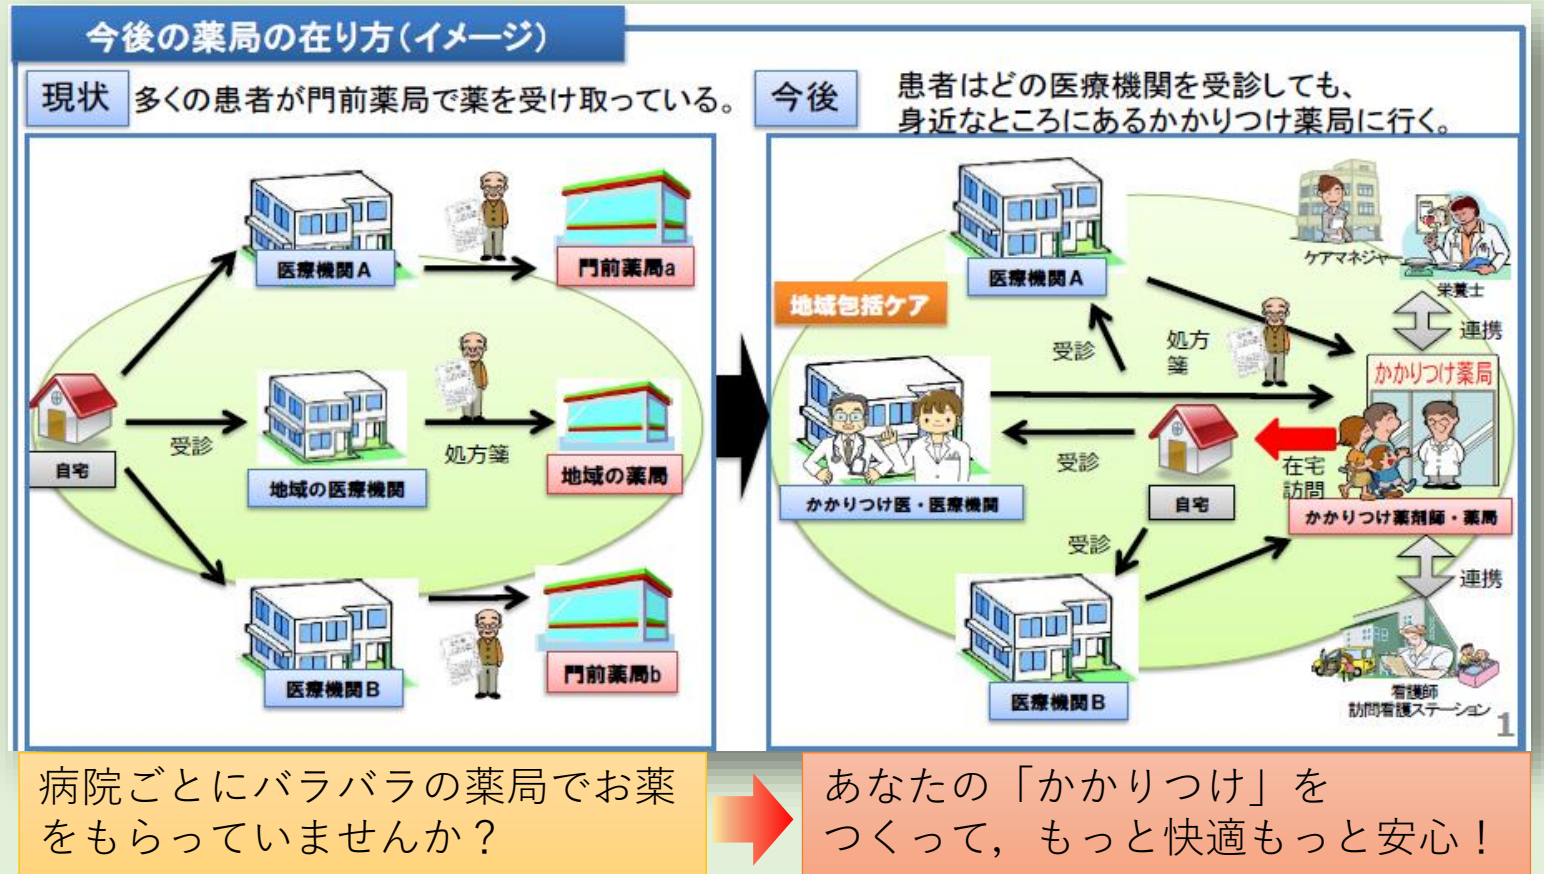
今後の薬局の在り方（イメージ）

現状 多くの患者が門前薬局で薬を受け取っている。

今後 患者はどの医療機関を受診しても、身近なところにあるかかりつけ薬局に行く。

医療機関A
門前薬局a
自宅
受診
地域の医療機関
処方箋
地域の薬局
医療機関B
門前薬局b

地域包括ケア
医療機関A
受診
処方箋
ケアマネジャー
栄養士
連携
かかりつけ薬局
かかりつけ医・医療機関
受診
自宅
在宅訪問
かかりつけ薬剤師・薬局
受診
連携
医療機関B
看護師
訪問看護ステーション
1

病院ごとにバラバラの薬局でお薬をもらっていませんか？

あなたの「かかりつけ」をつくって，もっと快適もっと安心！